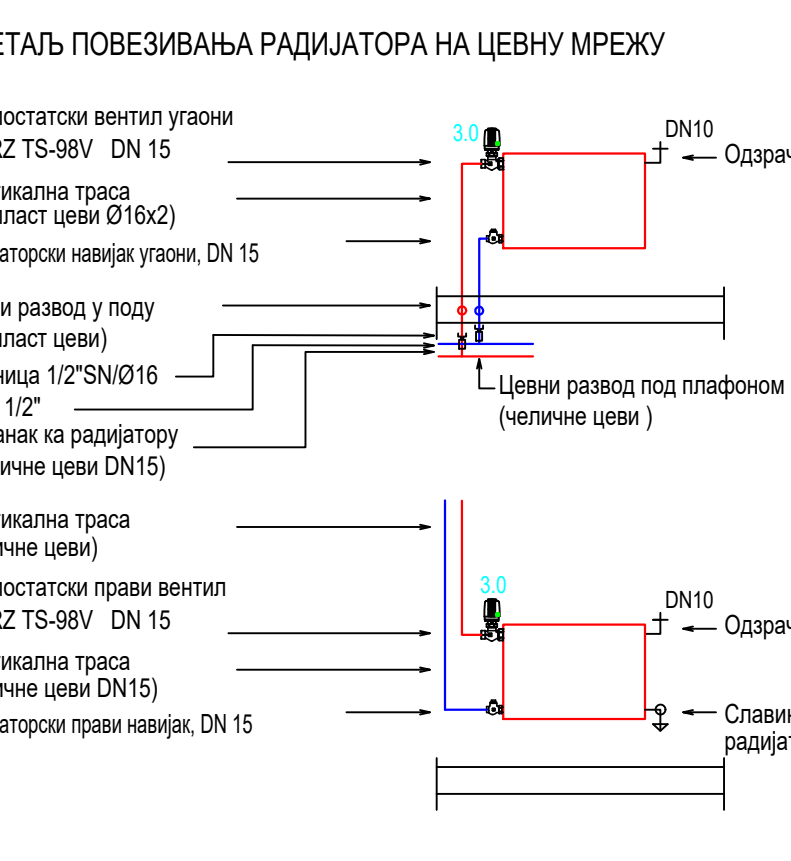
ЕТАЉ ПОВЕЗИВАЊА РАДИЈАТОРА НА ЦЕВНУ МРЕЖУ

мостатски вентил угаони
RZ TS-98V DN 15

тикална траса
пласт цеви Ø16x2)

јаторски навијак угаони, DN 15

ни развод у поду
пласт цеви)

ница 1/2"SN/Ø16

1/2"

танак ка радијатору
ичне цеви DN15)

тикална траса
ичне цеви)

мостатски прави вентил
RZ TS-98V DN 15

тикална траса
ичне цеви DN15)

јаторски прави навијак, DN 15

3.0

DN10

Одзрач

Цевни развод под плафоном
(челичне цеви )

3.0

DN10

Одзрач

Славин
радија